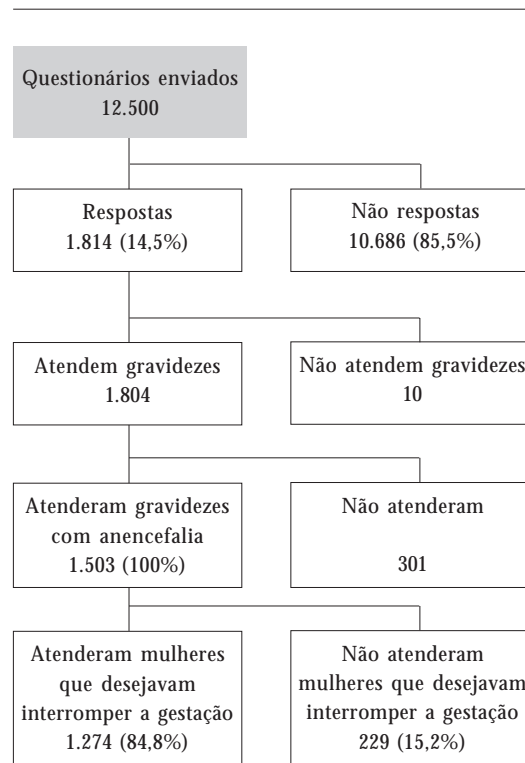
Questionários enviados
12.500

Respostas
1.814 (14,5%)

Não respostas
10.686 (85,5%)

Atendem gravidezes
1.804

Não atendem gravidezes
10

Atenderam gravidezes com anencefalia
1.503 (100%)

Não atenderam
301

Atenderam mulheres que desejavam interromper a gestação
1.274 (84,8%)

Não atenderam mulheres que desejavam interromper a gestação
229 (15,2%)